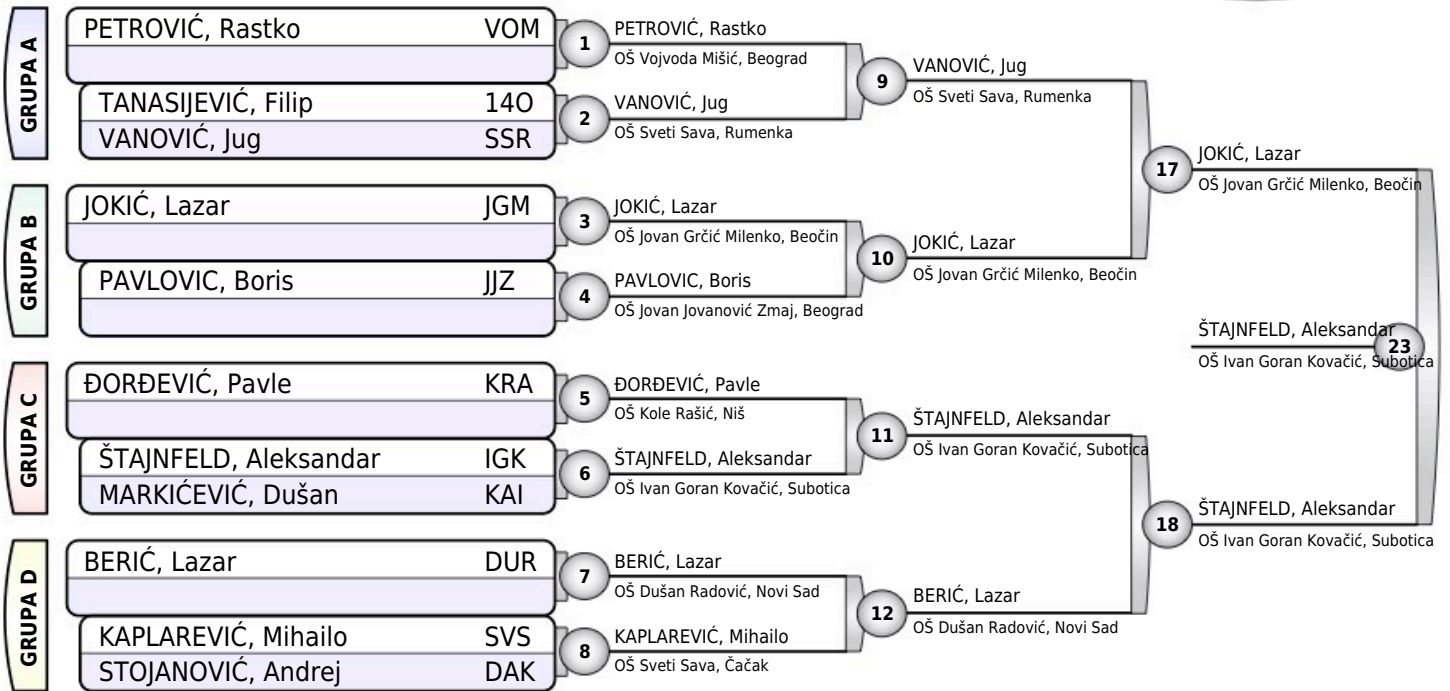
GRUPA A

PETROVIĆ, Rastko VOM

TANASIJEVIĆ, Filip 14O
VANOVIĆ, Jug SSR

GRUPA B

JOKIĆ, Lazar JGM

PAVLOVIC, Boris JJZ

GRUPA C

ĐORĐEVIĆ, Pavle KRA

ŠTAJNFELD, Aleksandar IGK
MARKIĆEVIĆ, Dušan KAI

GRUPA D

BERIĆ, Lazar DUR

KAPLAREVIĆ, Mihailo SVS
STOJANOVIĆ, Andrej DAK

1
PETROVIĆ, Rastko
OŠ Vojvoda Mišić, Beograd

2
VANOVIĆ, Jug
OŠ Sveti Sava, Rumenka

3
JOKIĆ, Lazar
OŠ Jovan Grčić Milenko, Beočin

4
PAVLOVIC, Boris
OŠ Jovan Jovanović Zmaj, Beograd

5
ĐORĐEVIĆ, Pavle
OŠ Kole Rašić, Niš

6
ŠTAJNFELD, Aleksandar
OŠ Ivan Goran Kovačić, Subotica

7
BERIĆ, Lazar
OŠ Dušan Radović, Novi Sad

8
KAPLAREVIĆ, Mihailo
OŠ Sveti Sava, Čačak

9
VANOVIĆ, Jug
OŠ Sveti Sava, Rumenka

10
JOKIĆ, Lazar
OŠ Jovan Grčić Milenko, Beočin

11
ŠTAJNFELD, Aleksandar
OŠ Ivan Goran Kovačić, Subotica

12
BERIĆ, Lazar
OŠ Dušan Radović, Novi Sad

17
JOKIĆ, Lazar
OŠ Jovan Grčić Milenko, Beočin

18
ŠTAJNFELD, Aleksandar
OŠ Ivan Goran Kovačić, Subotica

23
ŠTAJNFELD, Aleksandar
OŠ Ivan Goran Kovačić, Subotica